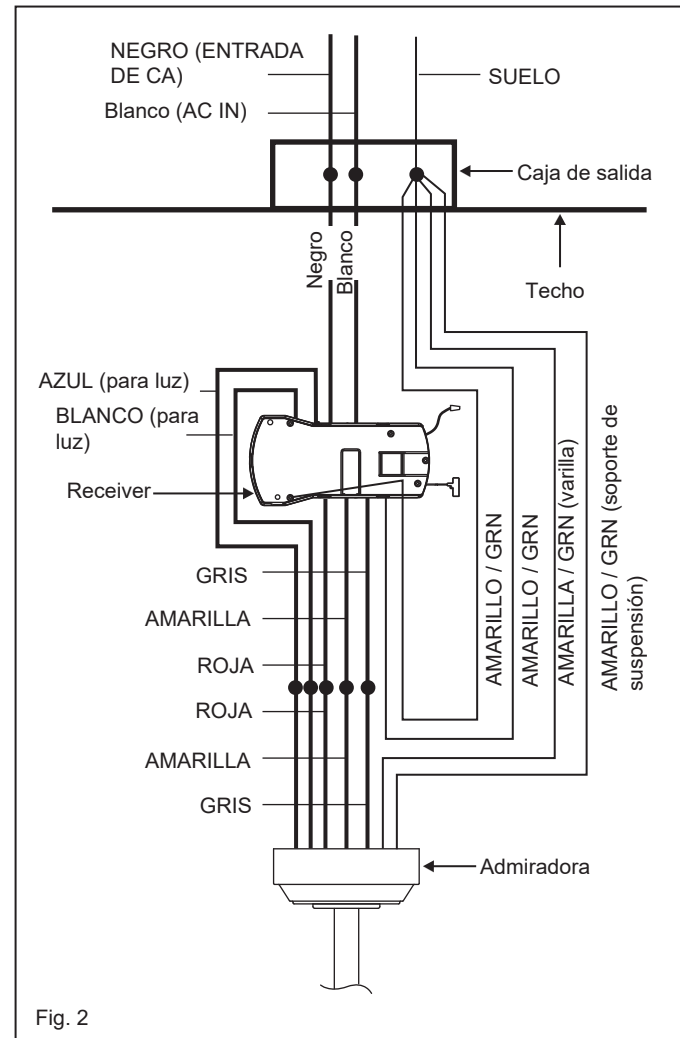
NEGRO (ENTRADA DE CA)

Blanco (AC IN)

SUELO

Caja de salida

Techo

Negro

Blanco

AZUL (para luz)

BLANCO (para luz)

Receiver

GRIS

AMARILLA

ROJA

ROJA

AMARILLA

GRIS

AMARILLO / GRN

AMARILLO / GRN

AMARILLA / GRN (varilla)

AMARILLO / GRN (soporte de suspensión)

Admiradora

Fig. 2